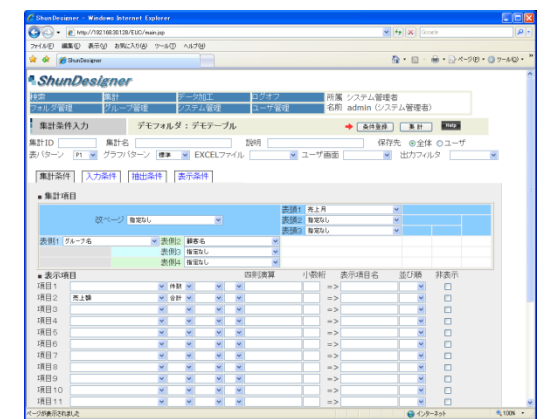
ShunDesigner - Windows Internet Explorer
http://192.168.30.139/EUC/main.jsp
Google
ファイル(F) 編集(E) 表示(V) お気に入り(A) ツール(T) ヘルプ(H)
ShunDesigner
ページ(P) ツール(O)

ShunDesigner

| 検索 | 集計 | データ加工 | ログオフ |
|---|---|---|---|
| フォルダ管理 | グループ管理 | システム管理 | ユーザ管理 |

所属 システム管理者
名前 admin (システム管理者)

集計条件入力 デモフォルダ：デモテーブル
条件登録 集計 Help

集計ID 集計名 説明 保存先 ◉全体 ○ユーザ
表パターン P1 グラフパターン 標準 EXCELファイル ユーザ画面 出力フィルタ

集計条件 入力条件 抽出条件 表示条件

■ 集計項目

改ページ 指定なし
表頭1 売上月
表頭2 指定なし
表頭3 指定なし
表側1 グループ名 表側2 顧客名
表側3 指定なし
表側4 指定なし

■ 表示項目 四則演算 小数桁 表示項目名 並び順 非表示

| 項目1 | | 件数 | | => | | |
|---|---|---|---|---|---|---|
| 項目2 | 売上額 | 合計 | | => | | |
| 項目3 | | | | => | | |
| 項目4 | | | | => | | |
| 項目5 | | | | => | | |
| 項目6 | | | | => | | |
| 項目7 | | | | => | | |
| 項目8 | | | | => | | |
| 項目9 | | | | => | | |
| 項目10 | | | | => | | |
| 項目11 | | | | => | | |

ページが表示されました
インターネット
100%